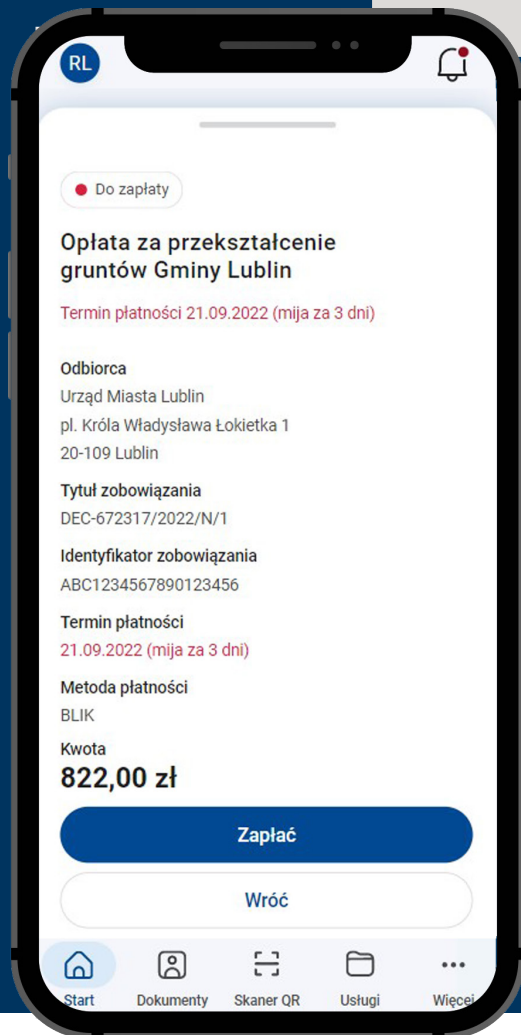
RL

Do zapłaty

Opłata za przekształcenie gruntów Gminy Lublin

Termin płatności 21.09.2022 (mija za 3 dni)

Odbiorca
Urząd Miasta Lublin
pl. Króla Władysława Łokietka 1
20-109 Lublin

Tytuł zobowiązania
DEC-672317/2022/N/1

Identyfikator zobowiązania
ABC1234567890123456

Termin płatności
21.09.2022 (mija za 3 dni)

Metoda płatności
BLIK

Kwota
822,00 zł

Zapłać

Wróć

Start
Dokumenty
Skaner QR
Usługi
Więcej